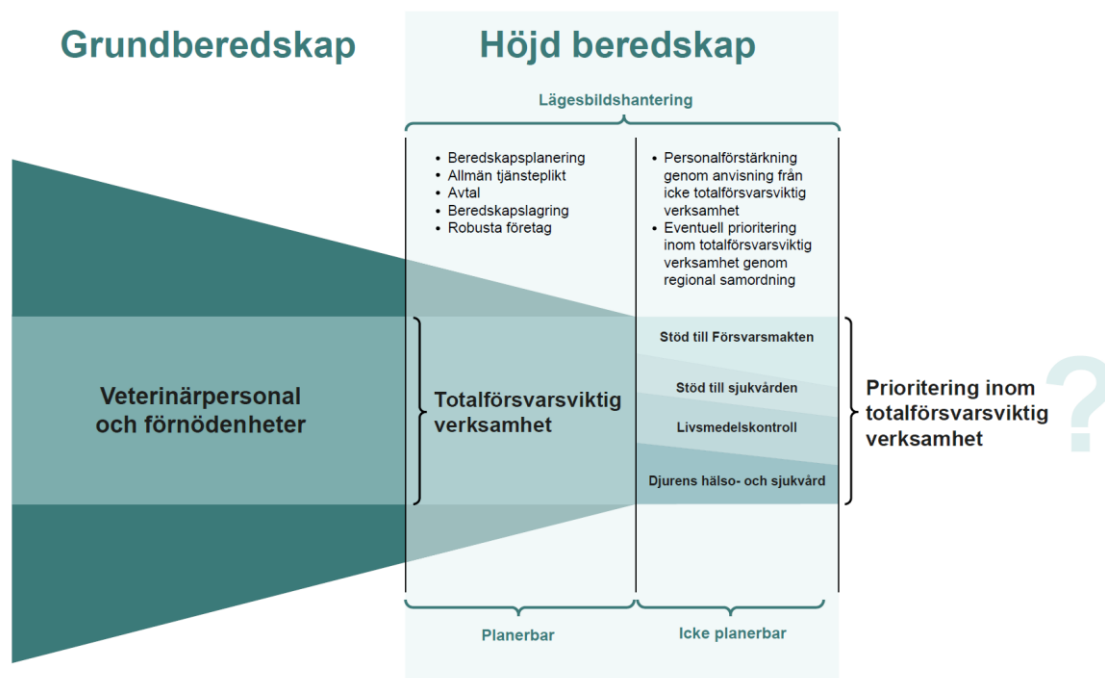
Grundberedskap

Höjd beredskap

Lägesbildshantering

- Beredskapsplanering
- Allmän tjänsteplikt
- Avtal
- Beredskapslagring
- Robusta företag

- Personalförstärkning genom anvisning från icke totalförsvarsviktig verksamhet
- Eventuell prioritering inom totalförsvarsviktig verksamhet genom regional samordning

Veterinärpersonal och förnödenheter

Totalförsvarsviktig verksamhet

Stöd till Försvarsmakten

Stöd till sjukvården

Livsmedelskontroll

Djurens hälso- och sjukvård

Prioritering inom totalförsvarsviktig verksamhet

?

Planerbar

Icke planerbar